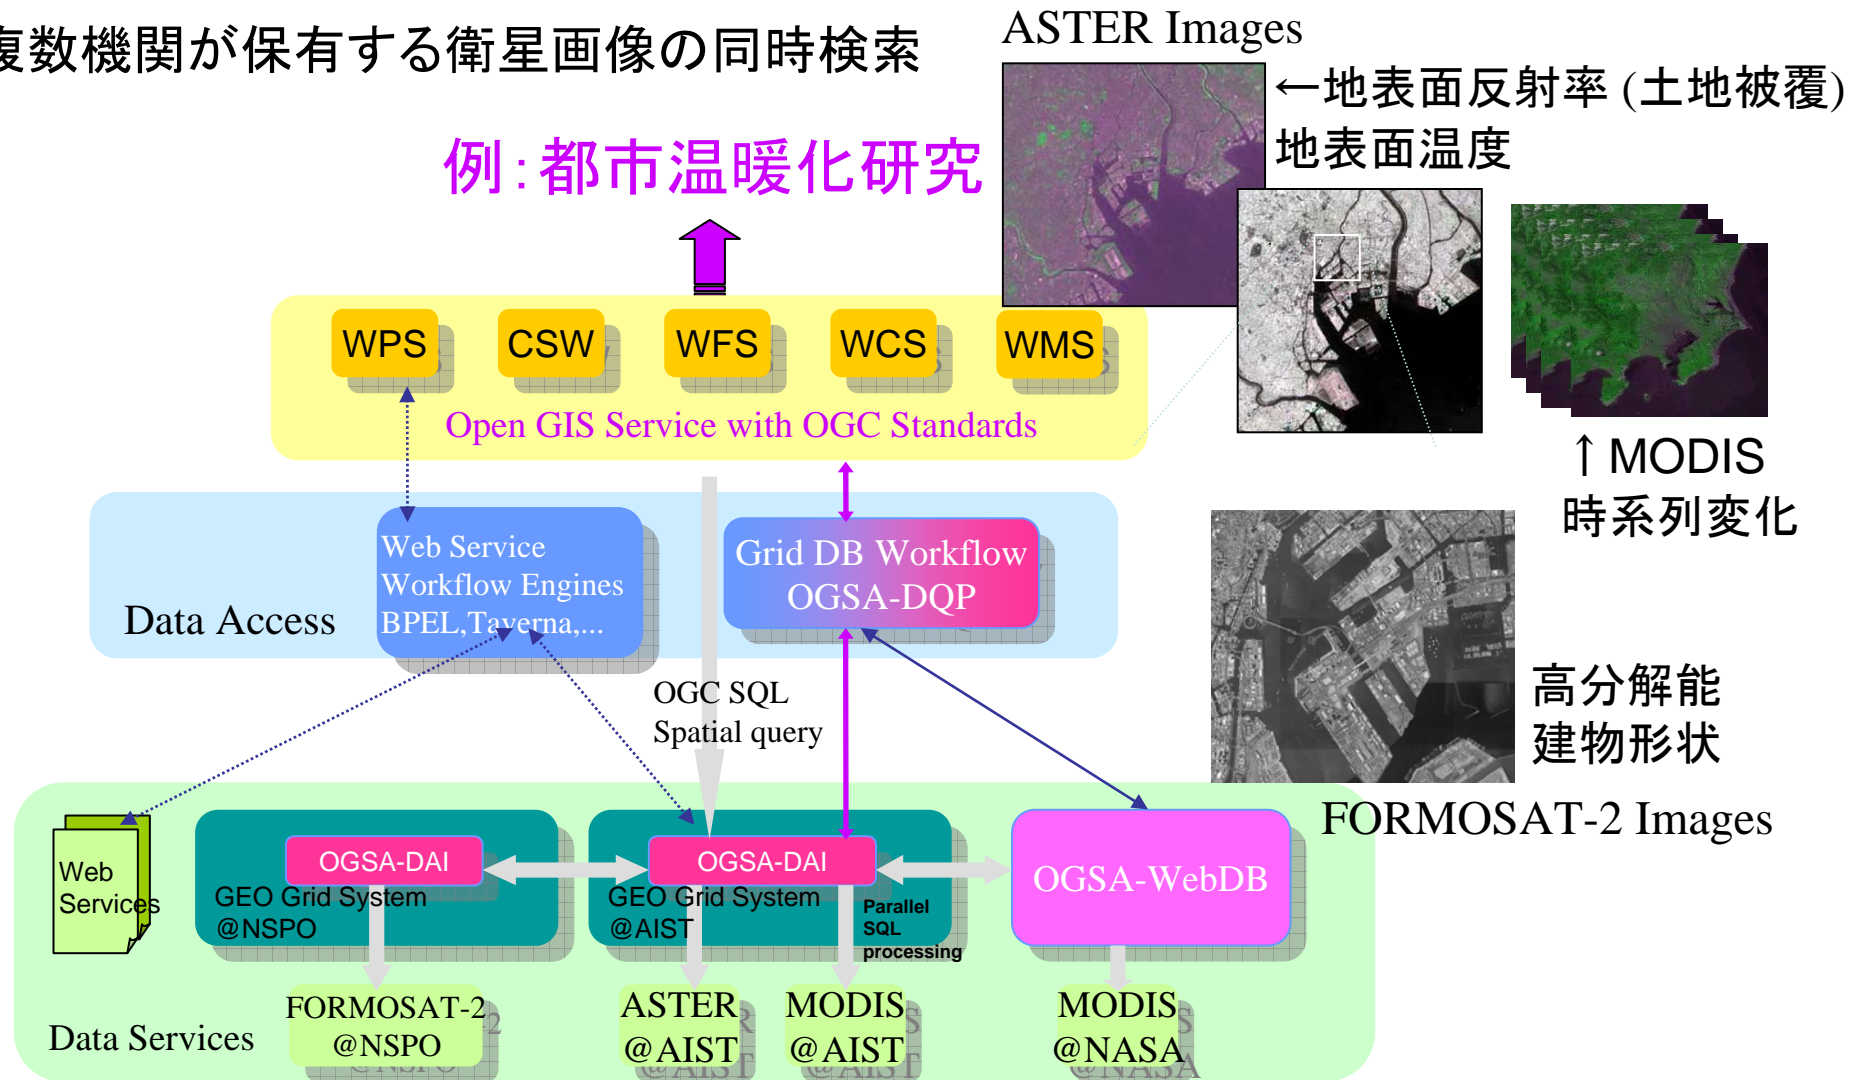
複数機関が保有する衛星画像の同時検索

ASTER Images

←地表面反射率 (土地被覆)
地表面温度

例：都市温暖化研究

WPS CSW WFS WCS WMS

Open GIS Service with OGC Standards

↑MODIS
時系列変化

Data Access

Web Service Workflow Engines BPEL,Taverna,...

Grid DB Workflow OGSA-DQP

OGC SQL Spatial query

高分解能
建物形状

FORMOSAT-2 Images

Web Services

OGSA-DAI
GEO Grid System @NSPO

OGSA-DAI
GEO Grid System @AIST

Parallel SQL processing

OGSA-WebDB

Data Services

FORMOSAT-2 @NSPO

ASTER @AIST

MODIS @AIST

MODIS @NASA